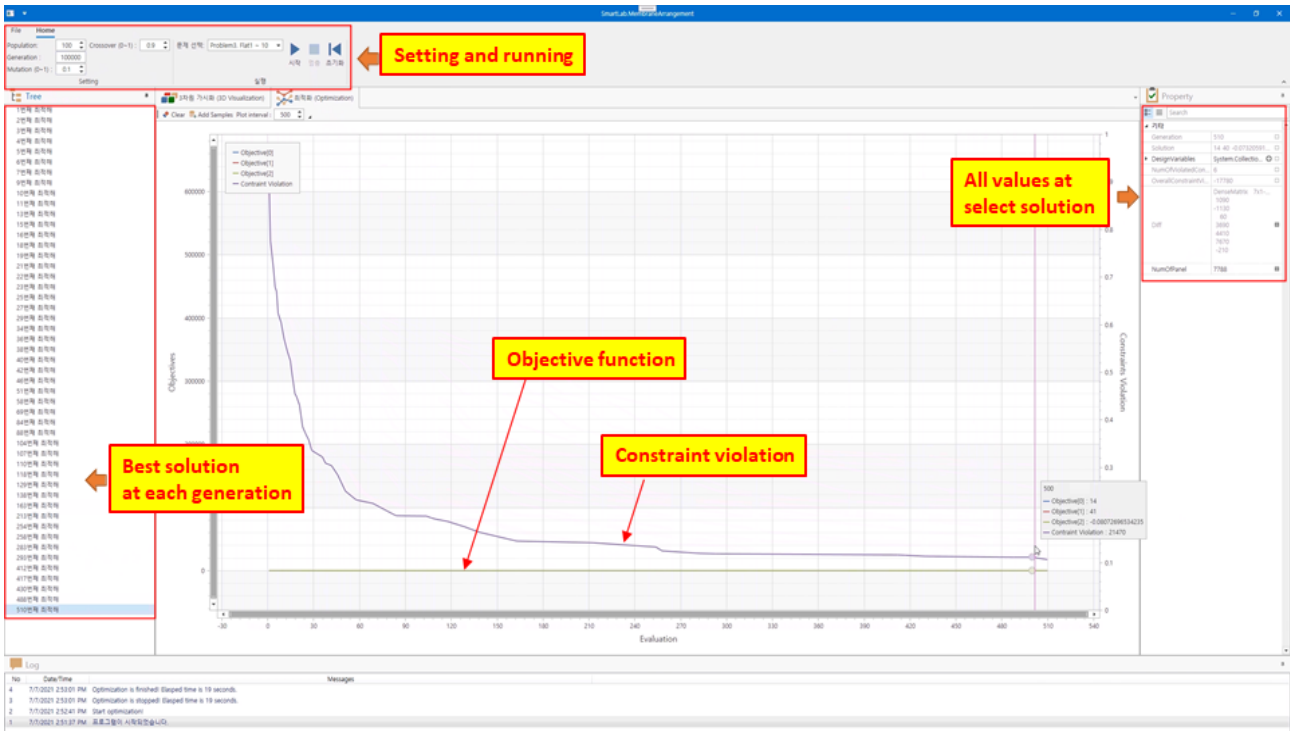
SmartLab.MembraneArrangement

File Home

Population: 100 Crossover (0~1): 0.9 문제 선택: Problem3. Flat1 ~ 10
Generation: 100000
Mutation (0~1): 0.1
Setting

시작 정지 초기화
실행

Setting and running

Tree

1번째 최적해
2번째 최적해
3번째 최적해
4번째 최적해
5번째 최적해
6번째 최적해
7번째 최적해
9번째 최적해
10번째 최적해
11번째 최적해
13번째 최적해
15번째 최적해
16번째 최적해
18번째 최적해
19번째 최적해
21번째 최적해
22번째 최적해
23번째 최적해
25번째 최적해
27번째 최적해
29번째 최적해
34번째 최적해
36번째 최적해
38번째 최적해
40번째 최적해
42번째 최적해
46번째 최적해
51번째 최적해
58번째 최적해
69번째 최적해
84번째 최적해
88번째 최적해
104번째 최적해
107번째 최적해
110번째 최적해
116번째 최적해
129번째 최적해
138번째 최적해
163번째 최적해
213번째 최적해
254번째 최적해
256번째 최적해
283번째 최적해
293번째 최적해
412번째 최적해
417번째 최적해
430번째 최적해
488번째 최적해
510번째 최적해

Best solution at each generation

3차원 가시화 (3D Visualization) 최적화 (Optimization)

Clear Add Samples Plot interval: 500

Objective[0]
Objective[1]
Objective[2]
Contraint Violation

Objectives
Constraints Violation
Evaluation

600000
500000
400000
300000
0

-30 0 30 60 90 120 150 180 210 240 270 300 330 360 390 420 450 480 510 540

1
0.9
0.8
0.7
0.6
0.5
0.4
0.3
0.2
0.1
0

Objective function

Constraint violation

500
Objective[0] : 14
Objective[1] : 41
Objective[2] : -0.0807269653423S
Contraint Violation : 21470

Property

Search
기타
Generation 510
Solution 14 40 -0.07320591...
DesignVariables System.Collectio...
NumOfViolatedCon... 6
OverallConstraintVi... -17780
Diff DenseMatrix 7x1-...
1090
-1130
60
3890
4410
7870
-210
NumOfPanel 7788

All values at select solution

Log

No Date/Time Messages
4 7/7/2021 2:53:01 PM Optimization is finished! Elapsed time is 19 seconds.
3 7/7/2021 2:53:01 PM Optimization is stopped! Elapsed time is 19 seconds.
2 7/7/2021 2:52:41 PM Start optimization!
1 7/7/2021 2:51:37 PM 프로그램이 시작되었습니다.